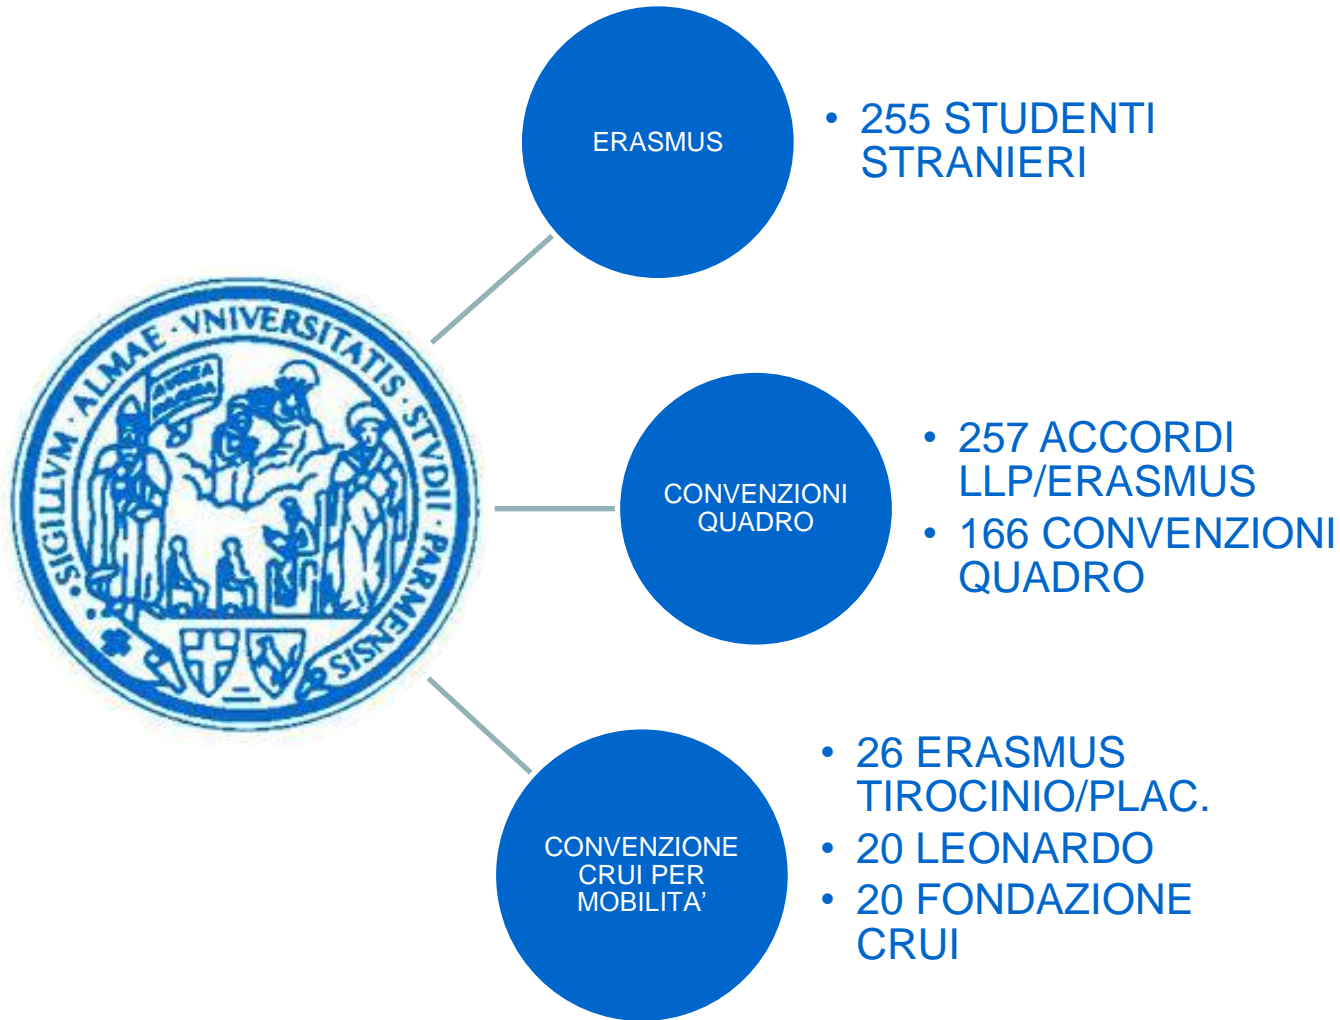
SIGILLVM · ALMAE · VNIVERSITATIS · STVDII · PARMENSIS

AVREA PARMA

ERASMUS

• 255 STUDENTI STRANIERI

CONVENZIONI QUADRO

• 257 ACCORDI LLP/ERASMUS
• 166 CONVENZIONI QUADRO

CONVENZIONE CRUI PER MOBILITA’

• 26 ERASMUS TIROCINIO/PLAC.
• 20 LEONARDO
• 20 FONDAZIONE CRUI